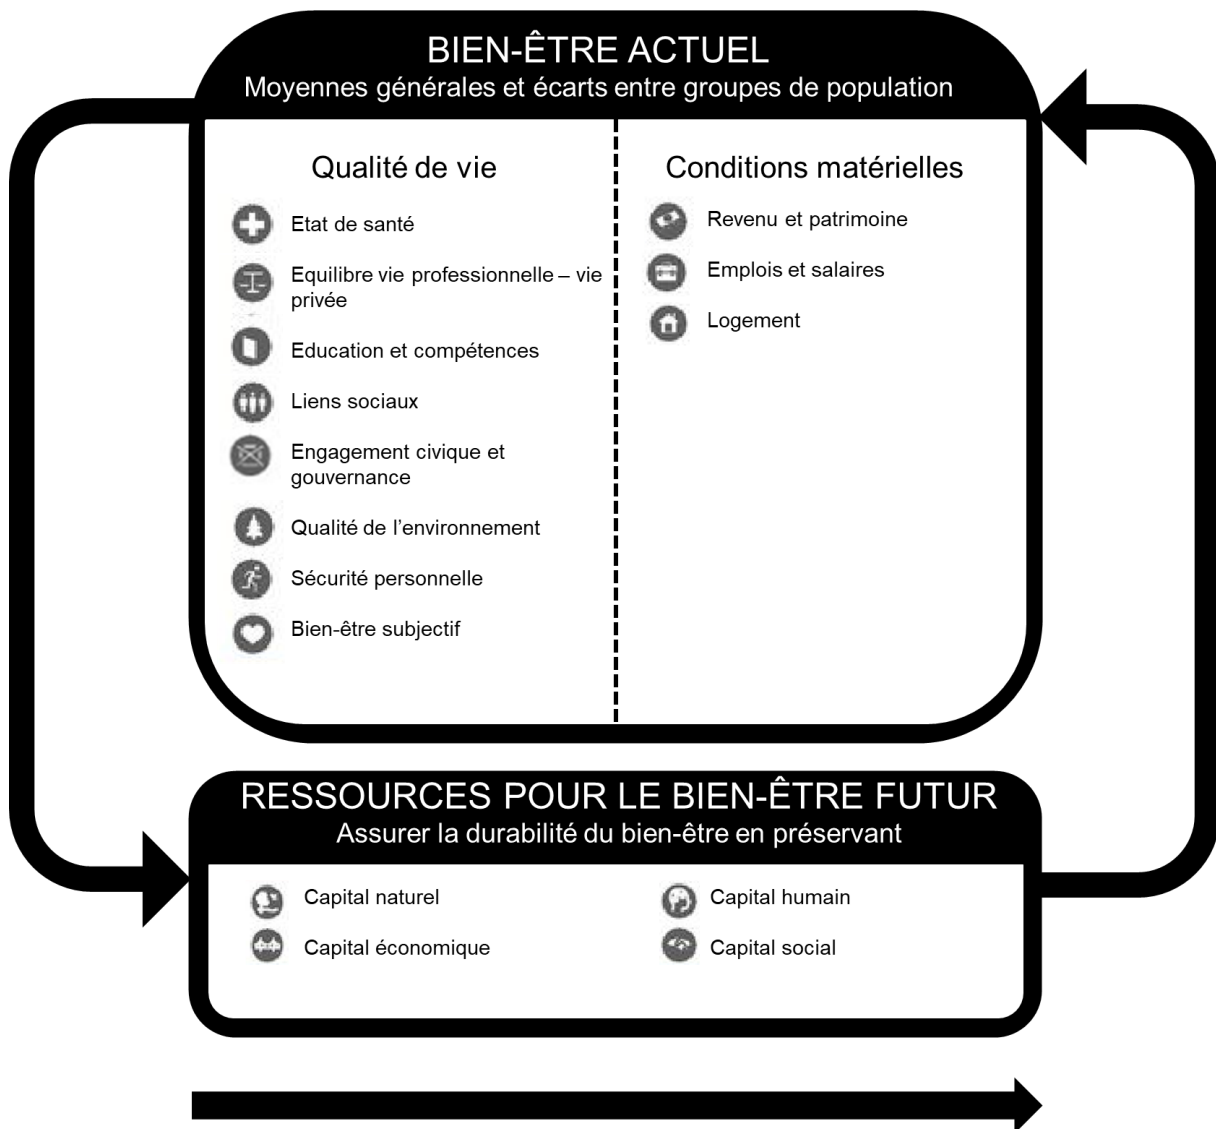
BIEN-ÊTRE ACTUEL
Moyennes générales et écarts entre groupes de population

Qualité de vie

Etat de santé

Equilibre vie professionnelle – vie privée

Education et compétences

Liens sociaux

Engagement civique et gouvernance

Qualité de l'environnement

Sécurité personnelle

Bien-être subjectif

Conditions matérielles

Revenu et patrimoine

Emplois et salaires

Logement

RESSOURCES POUR LE BIEN-ÊTRE FUTUR
Assurer la durabilité du bien-être en préservant

Capital naturel

Capital économique

Capital humain

Capital social